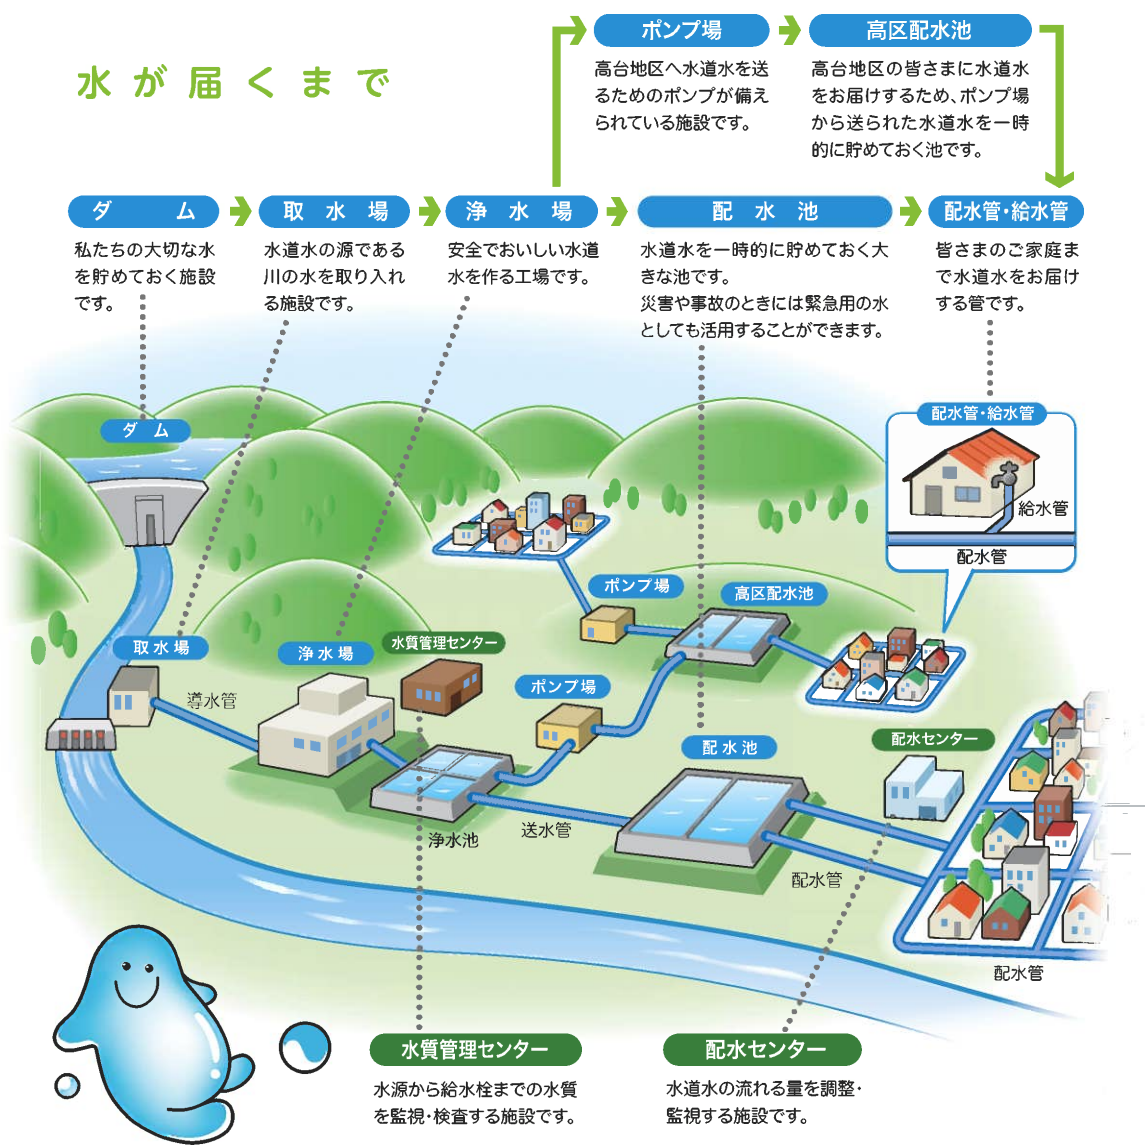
水が届くまで

ポンプ場
高台地区へ水道水を送るためのポンプが備えられている施設です。

高区配水池
高台地区の皆さまに水道水をお届けするため、ポンプ場から送られた水道水を一時的に貯めておく池です。

ダム
私たちの大切な水を貯めておく施設です。

取水場
水道水の源である川の水を取り入れる施設です。

浄水場
安全でおいしい水道水を作る工場です。

配水池
水道水を一時的に貯めておく大きな池です。
災害や事故のときには緊急用の水としても活用することができます。

配水管・給水管
皆さまのご家庭まで水道水をお届けする管です。

配水管・給水管
給水管
配水管

ダム
ポンプ場
高区配水池
取水場
導水管
浄水場
水質管理センター
ポンプ場
配水池
配水センター
浄水池
送水管
配水管
配水管

水質管理センター
水源から給水栓までの水質を監視・検査する施設です。

配水センター
水道水の流れる量を調整・監視する施設です。